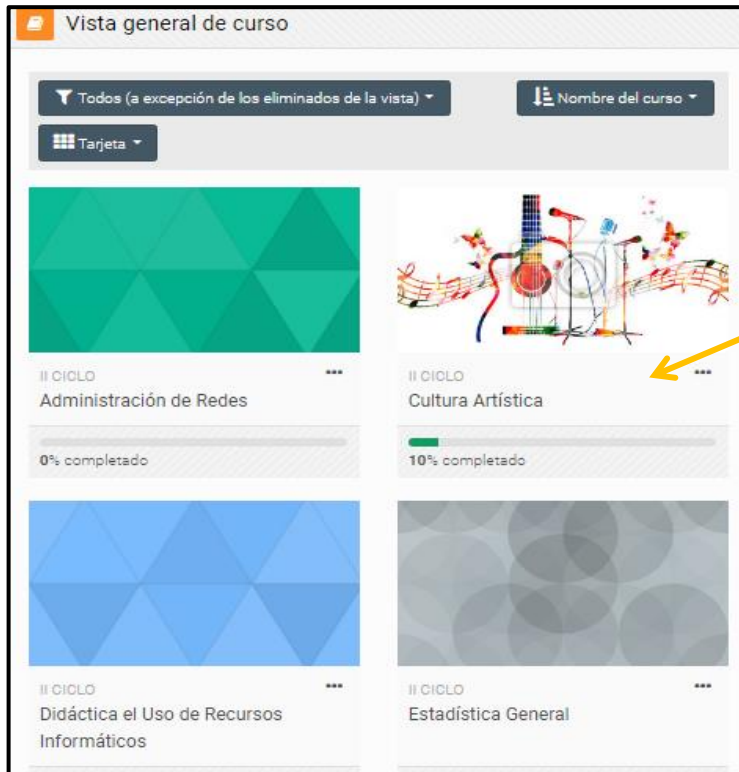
Vista general de curso

Todos (a excepción de los eliminados de la vista)

Nombre del curso

Tarjeta

II CICLO
Administración de Redes
0% completado

II CICLO
Cultura Artística
10% completado

II CICLO
Didáctica el Uso de Recursos Informáticos

II CICLO
Estadística General